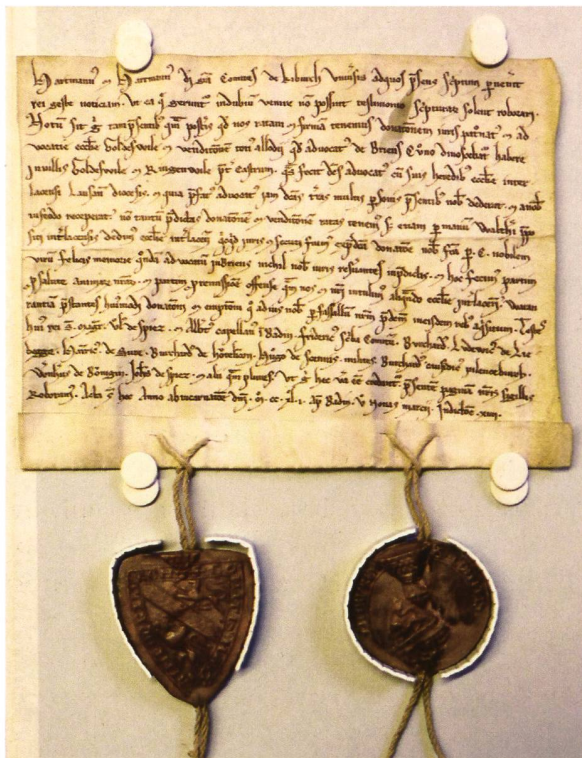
H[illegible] Hartmann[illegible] Comites de Kiburch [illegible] ad quos p̄sens sc̄ptum p̄uenit

rei geste noticiam. Et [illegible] indubiu[m] venire n[on] possunt testimonio sc̄pture solent roborari.

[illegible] venditionem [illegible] advocat de Briens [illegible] habere

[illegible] Goldesvvile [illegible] castrum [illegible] advocat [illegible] ecclesie inter

lacense Lausan̄ diocesis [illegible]

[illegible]

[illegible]

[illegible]

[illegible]

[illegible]

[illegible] de Spiez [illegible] capellan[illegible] Baden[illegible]

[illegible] de Sure Burchard de Hochstan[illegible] Hugo de Sarnis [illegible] Burchard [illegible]

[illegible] de Rinogen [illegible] de Spiez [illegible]

Roborari. Acta s[un]t hec anno ab incarnatione d[omi]ni. M. cc. l. i. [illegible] Baden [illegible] indictione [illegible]